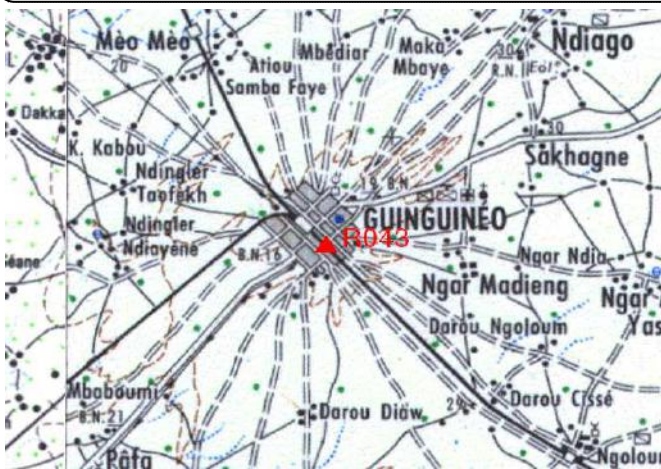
Mèo Mèo
20
Mbediar
Maka
Mbaye
30
Ndiago
R.N.1
Ecl.
Atiou
Samba Faye
Dakka
K. Kabou
30
Sakhagne
Ndingler
Taofekh
B.N.
Ndingler
Ndiayène
GUINGUINEO
R043
B.N.16
Ngar Ndia
idane
Ngar Madieng
Ngar
Darou Ngoloum
Yas
Mbaboum
B.N.21
Darou Diaw
24
Darou Cissé
Pafa
Ngolou